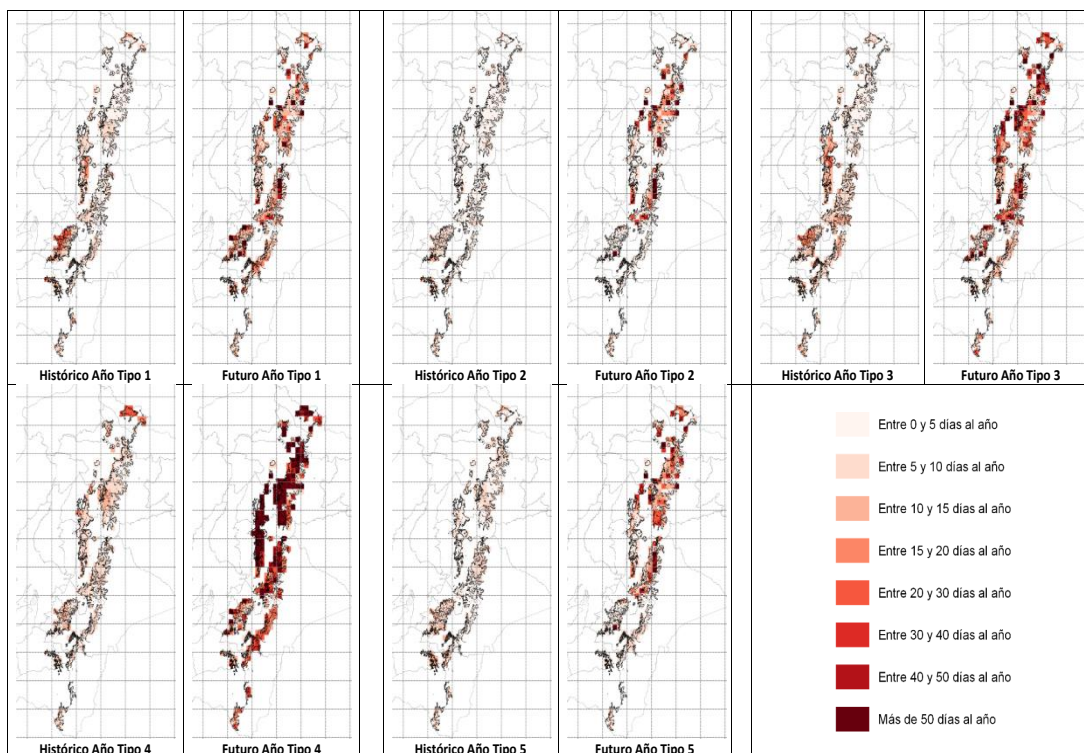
Histórico Año Tipo 1
Futuro Año Tipo 1
Histórico Año Tipo 2
Futuro Año Tipo 2
Histórico Año Tipo 3
Futuro Año Tipo 3

Entre 0 y 5 días al año
Entre 5 y 10 días al año
Entre 10 y 15 días al año
Entre 15 y 20 días al año
Entre 20 y 30 días al año
Entre 30 y 40 días al año
Entre 40 y 50 días al año
Más de 50 días al año

Histórico Año Tipo 4
Futuro Año Tipo 4
Histórico Año Tipo 5
Futuro Año Tipo 5